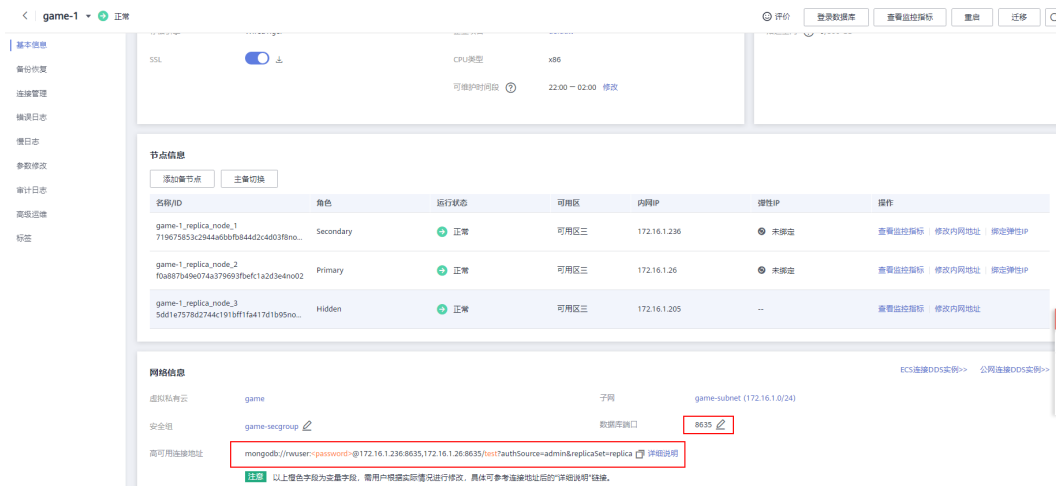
< game-1 ▾ 正常

评价 登录数据库 查看监控指标 重启 迁移

基本信息
备份恢复
连接管理
错误日志
慢日志
参数修改
审计日志
高级运维
标签

SSL

CPU类型 x86

可维护时间段 22:00 — 02:00 修改

节点信息

添加备节点 主备切换

| 名称/ID | 角色 | 运行状态 | 可用区 | 内网IP | 弹性IP | 操作 |
|---|---|---|---|---|---|---|
| game-1_replica_node_1 719675853c2944a6bbfb844d2c4d03f8no... | Secondary | 正常 | 可用区三 | 172.16.1.236 | 未绑定 | 查看监控指标 修改内网地址 绑定弹性IP |
| game-1_replica_node_2 f0a887b49e074a379693fbefc1a2d3e4no02 | Primary | 正常 | 可用区三 | 172.16.1.26 | 未绑定 | 查看监控指标 修改内网地址 绑定弹性IP |
| game-1_replica_node_3 5dd1e7578d2744c191bff1fa417d1b95no... | Hidden | 正常 | 可用区三 | 172.16.1.205 | -- | 查看监控指标 修改内网地址 |

网络信息

ECS连接DDS实例>> 公网连接DDS实例>>

虚拟私有云 game

子网 game-subnet (172.16.1.0/24)

安全组 game-secgroup

数据库端口 8635

高可用连接地址 mongodb://rwuser:<password>@172.16.1.236:8635,172.16.1.26:8635/test?authSource=admin&replicaSet=replica 详细说明

注意 以上橙色字段为变量字段，需用户根据实际情况进行修改，具体可参考连接地址后的"详细说明"链接。